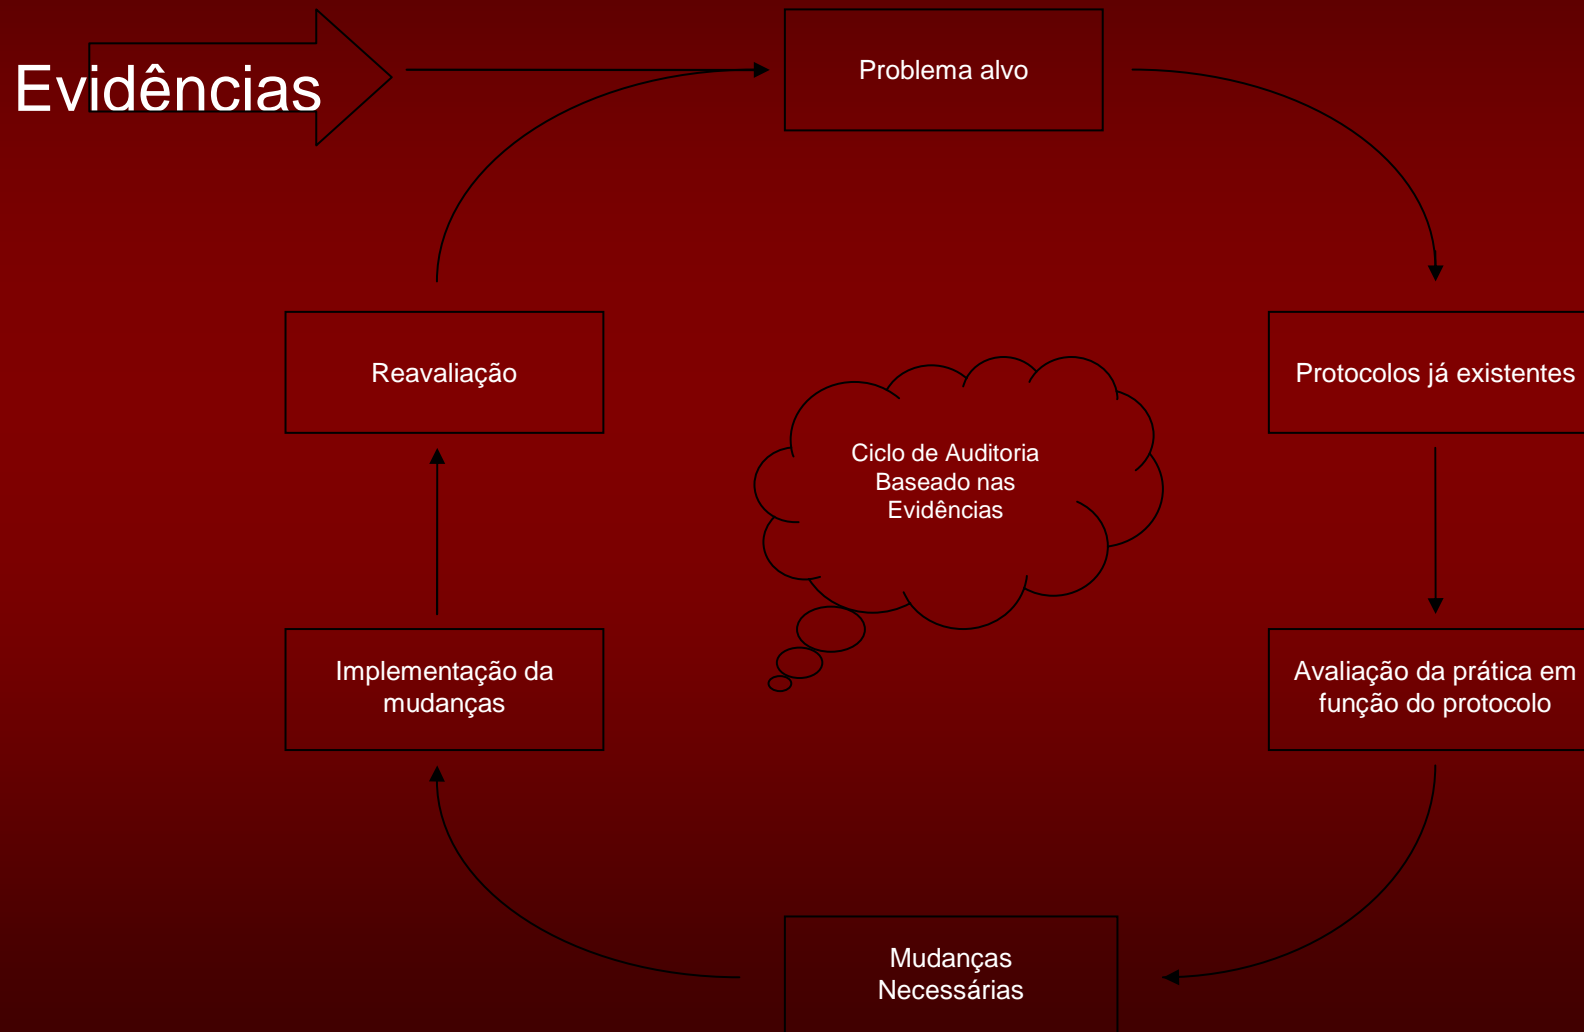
Evidências

Problema alvo

Protocolos já existentes

Avaliação da prática em função do protocolo

Mudanças Necessárias

Implementação da mudanças

Reavaliação

Ciclo de Auditoria Baseado nas Evidências